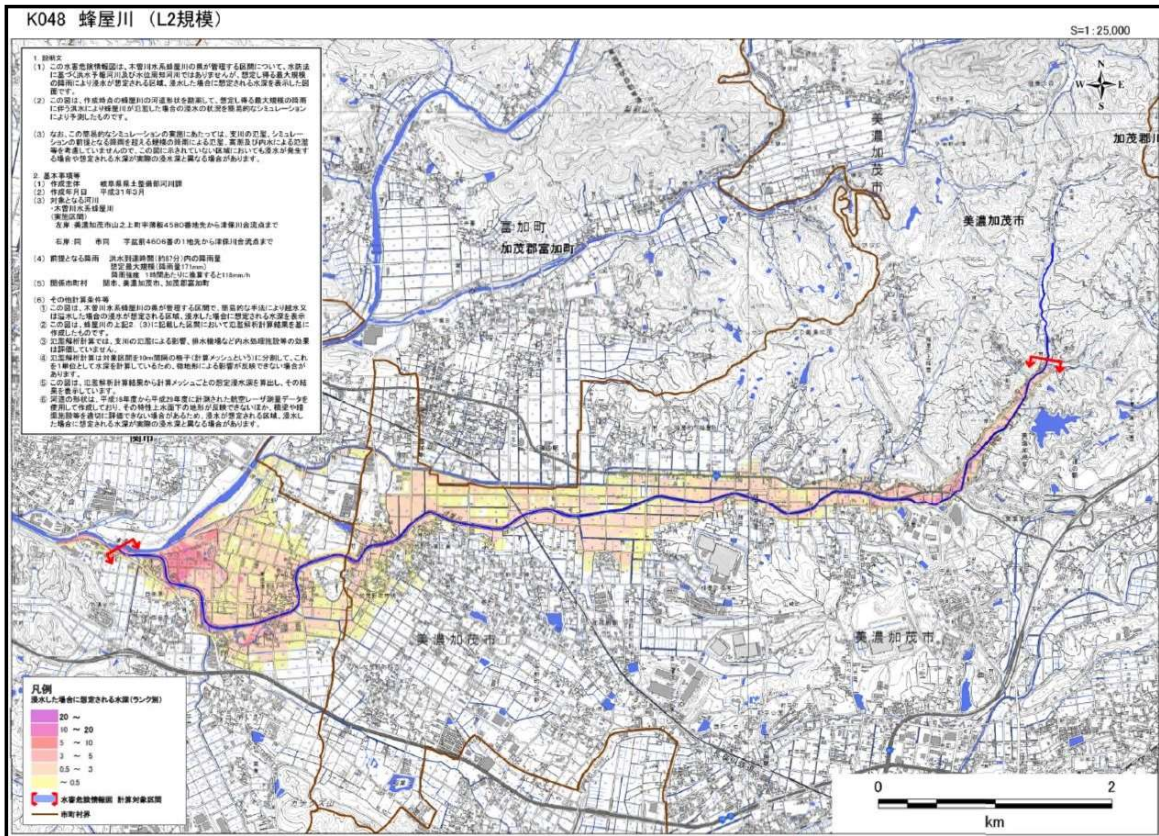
K048 蜂屋川 （L2規模）

S=1:25,000

1. 説明文
（1） この水害危険情報図は、本曽川水系蜂屋川の県が管理する区間について、水防法に基づく洪水予報河川及び水位周知河川ではありませんが、想定し得る最大規模の降雨により浸水が想定される区域、浸水した場合に想定される水深を表示した図面です。
（2） この図は、作成時点の蜂屋川の河道形状を勘案して、想定し得る最大規模の降雨に伴う洪水により蜂屋川が氾濫した場合の浸水の状況を簡易的なシミュレーションにより予測したものです。
（3） なお、この簡易的なシミュレーションの実施にあたっては、支川の氾濫、シミュレーションの前提となる降雨を超える規模の降雨による氾濫、高潮及び内水による氾濫等を考慮していませんので、この図に示されていない区域においても浸水が発生する場合や想定される水深が実際の浸水深と異なる場合があります。

2. 基本事項等
（1） 作成主体　岐阜県県土整備部河川課
（2） 作成年月日　平成31年3月
（3） 対象となる河川
・木曽川水系蜂屋川
（実施区間）
左岸：美濃加茂市山之上町字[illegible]4580番地先から津保川合流点まで
右岸：同　市同　字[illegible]4606番の1地先から津保川合流点まで
（4） 前提となる降雨　洪水到達時間（約87分）内の降雨量
想定最大規模（降雨量171mm）
降雨強度 1時間あたりに換算すると118mm/h
（5） 関係市町村　関市、美濃加茂市、加茂郡富加町

（6） その他計算条件等
① この図は、木曽川水系蜂屋川の県が管理する区間で、簡易的な手法により越水又は溢水した場合の浸水が想定される区域、浸水した場合に想定される水深を表示しています。
② この図は、蜂屋川の上記2.（3）に記載した区間において氾濫解析計算結果を基に作成したものです。
③ 氾濫解析計算では、支川の氾濫による影響、排水機場など内水処理施設等の効果は評価していません。
④ 氾濫解析計算は対象区間を10m間隔の格子（計算メッシュ）に分割して、これを1単位として水深を計算しているため、個地形による影響が反映できない場合があります。
⑤ この図は、氾濫解析計算結果から計算メッシュごとの想定浸水深を算出し、その結果を表示しています。
⑥ 河道の形状は、平成18年度から平成29年度に計測された航空レーザ測量データを使用して作成しており、その特性上水面下の地形が反映できないほか、精度や縦断距離を適切に評価できない場合があるため、浸水が想定される区域、浸水した場合に想定される水深が実際の浸水深と異なる場合があります。

美濃加茂市
加茂郡
富加町
加茂郡富加町
美濃加茂市
美濃加茂市
美濃加茂市
関市

凡例
浸水した場合に想定される水深（ランク別）
20 ～
10 ～ 20
5 ～ 10
3 ～ 5
0.5 ～ 3
～ 0.5
水害危険情報図 計算対象区間
市町村界

0　1　2
km